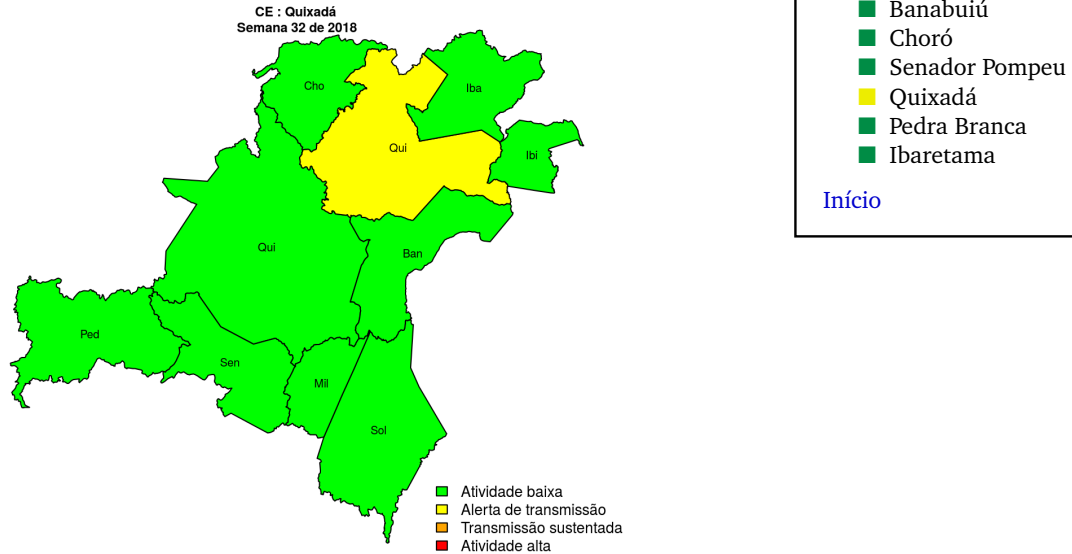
CE : Quixadá
Semana 32 de 2018

Cho
Iba
Qui
Ibi
Qui
Ban
Ped
Sen
Mil
Sol

Atividade baixa
Alerta de transmissão
Transmissão sustentada
Atividade alta

Banabuiú
Choró
Senador Pompeu
Quixadá
Pedra Branca
Ibaretama

Início